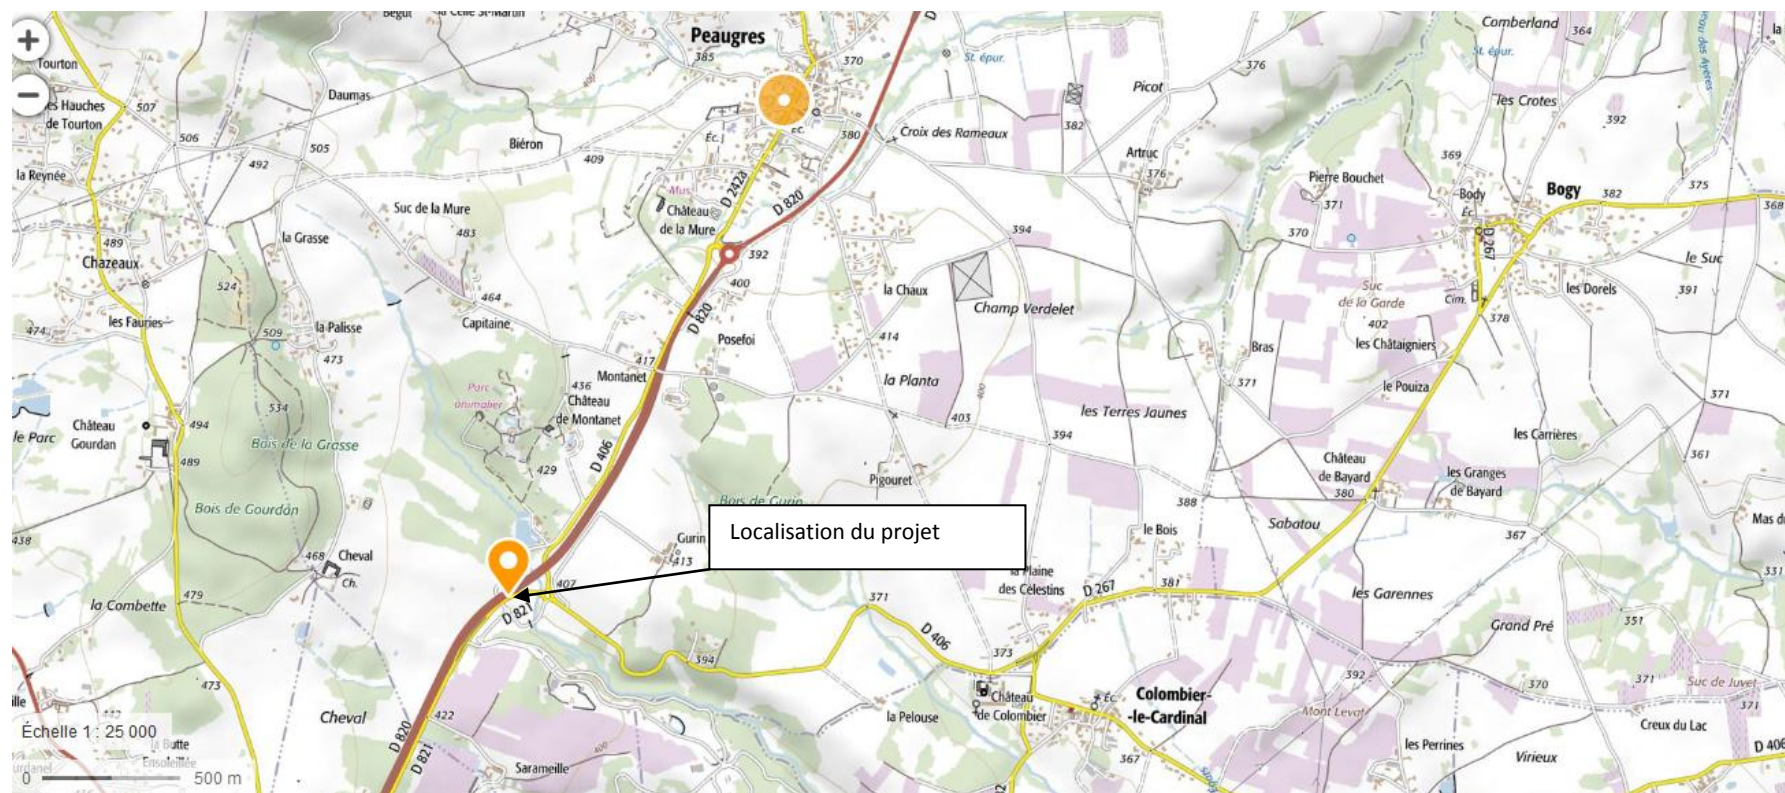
+
−
Begut
la Celle St-Martin
Peaugres
385
370
St. épur.
Comberland
364
St. épur.
Tourton
les Hauches de Tourton
507
Daumas
Picot
376
Les Crotes
392
506
505
Biéron
409
Éc.
E.C.
380
Croix des Rameaux
382
Artruc
376
369
la Reynée
492
Mus.
Château de la Mure
D 242a
D 820
Pierre Bouchet
371
Body
Éc.
Bogy
382
375
368
Suc de la Mure
483
394
370
D 267
489
Chazeaux
la Grasse
392
le Suc
524
464
400
la Chaux
Champ Verdelet
Suc de la Garde
Cim.
les Dorels
391
474
les Fauries
509
la Palisse
Capitaine
D 820
Posefoi
414
402
378
473
417
Montanet
Bras
les Châtaigniers
436
Château de Montanet
la Planta
371
le Pouiza
Parc animalier
534
403
les Terres Jaunes
371
Château Gourdan
494
le Parc
Bois de la Grasse
394
les Carrières
489
429
D 406
Pigouret
Château de Bayard
380
les Granges de Bayard
361
Bois de Gourdan
Bois de Gurin
388
Sabatou
Localisation du projet
Le Bois
Mas du
438
468
Cheval
Ch.
Gurin
413
367
407
la Plaine des Célestins
D 267
381
les Garennes
331
la Combette
479
D 821
371
351
Grand Pré
D 406
394
373
392
473
371
Suc de Juvet
370
371
Cheval
422
Château de Colombier
Éc.
Colombier-le-Cardinal
Mont Levat
la Pelouse
Creux du Lac
D 820
Échelle 1 : 25 000
la Butte
Ensolleillee
les Perrines
Virieux
D 406
D 821
0
500 m
Saramеille
367